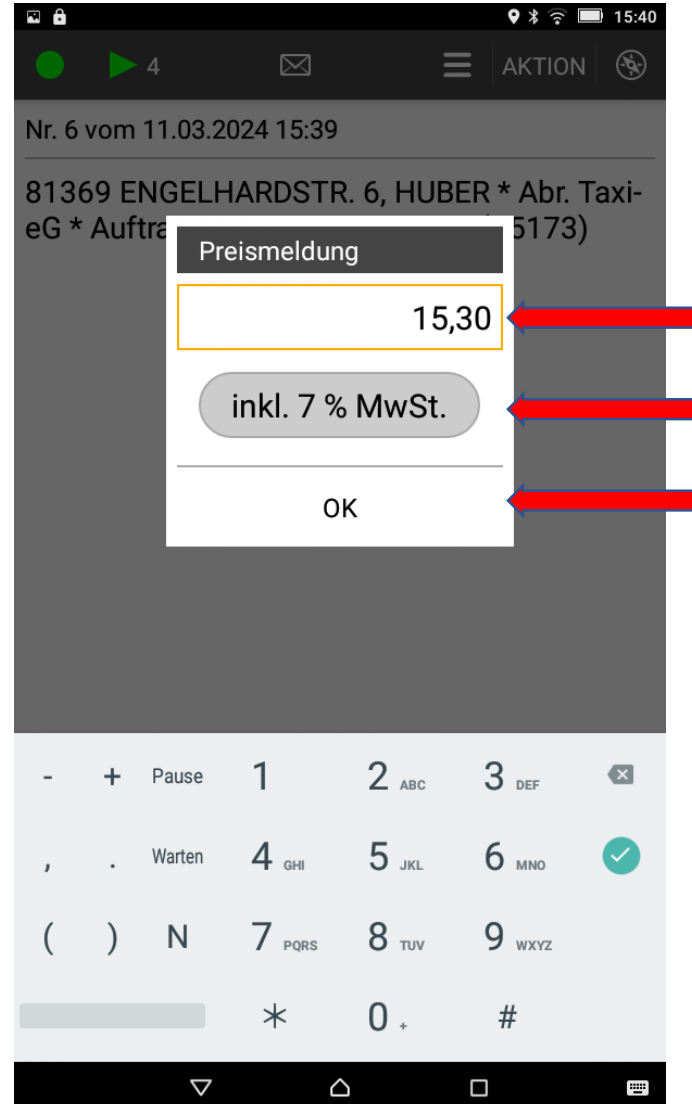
15:40

4 AKTION

Nr. 6 vom 11.03.2024 15:39

81369 ENGELHARDSTR. 6, HUBER * Abr. TaxieG * Auftra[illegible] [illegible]5173)

Preismeldung

15,30

inkl. 7 % MwSt.

OK

- + Pause 1 2 ABC 3 DEF
, . Warten 4 GHI 5 JKL 6 MNO
( ) N 7 PQRS 8 TUV 9 WXYZ
* 0 + #